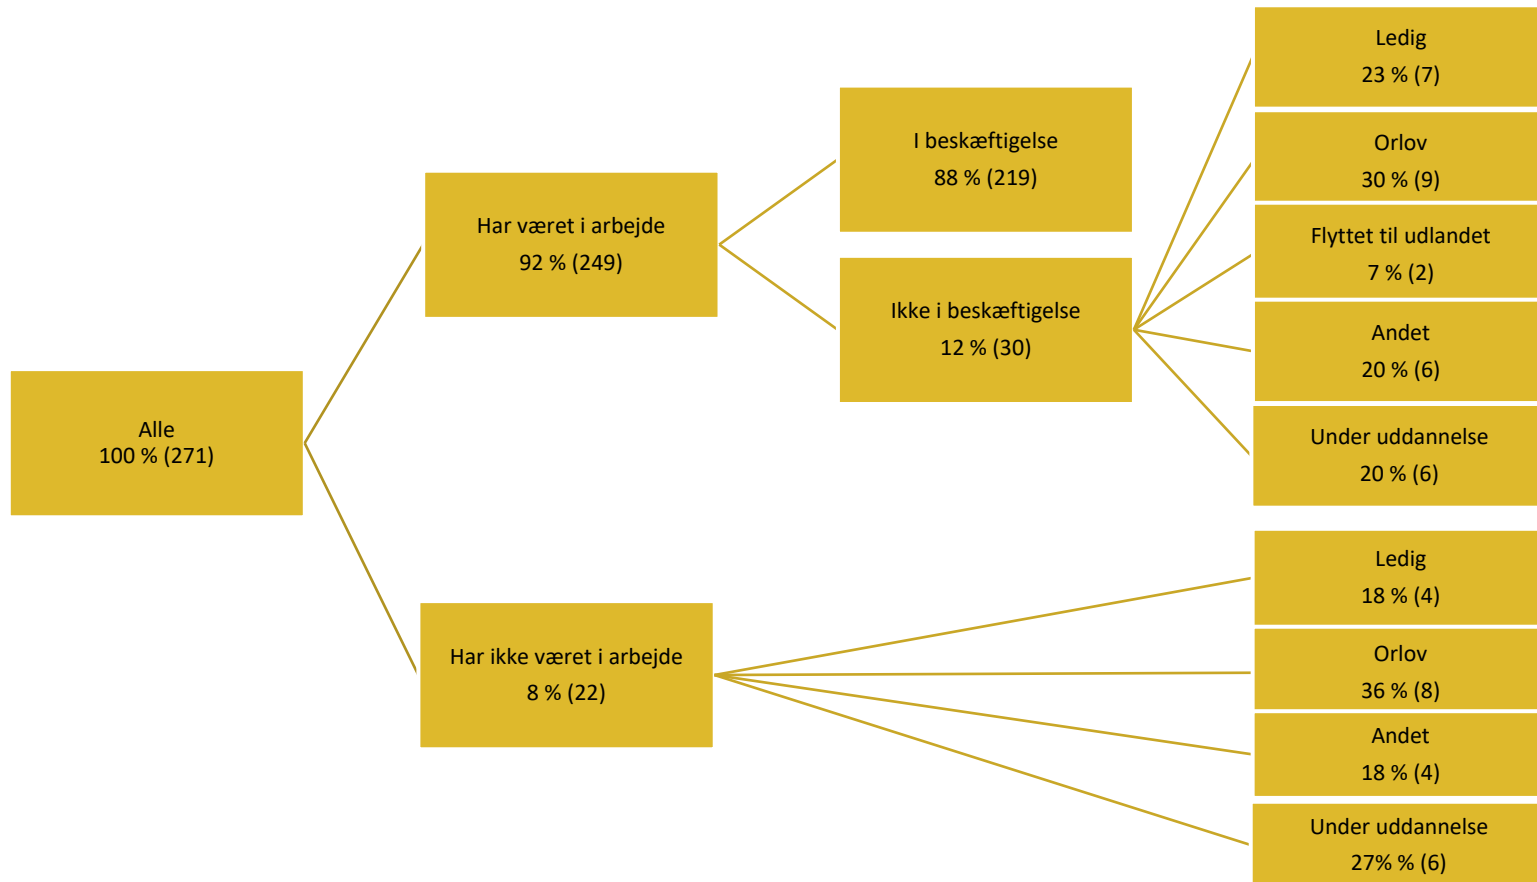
Alle
100 % (271)

Har været i arbejde
92 % (249)

I beskæftigelse
88 % (219)

Ikke i beskæftigelse
12 % (30)

Ledig
23 % (7)

Orlov
30 % (9)

Flyttet til udlandet
7 % (2)

Andet
20 % (6)

Under uddannelse
20 % (6)

Har ikke været i arbejde
8 % (22)

Ledig
18 % (4)

Orlov
36 % (8)

Andet
18 % (4)

Under uddannelse
27% % (6)